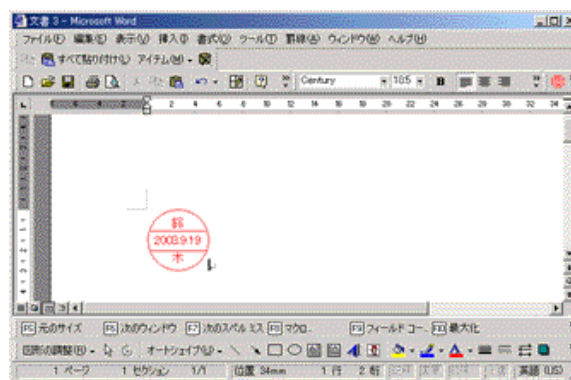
文書 3 - Microsoft Word

ファイル(F) 編集(E) 表示(V) 挿入(I) 書式(O) ツール(T) 罫線(A) ウィンドウ(W) ヘルプ(H)

すべて貼り付け(S) アイテム(M)

Century 10.5 B

2 4 6 8 10 12 14 16 18 20 22 24 26 28 30 32 34

鈴
2003.9.19
木

F5 元のサイズ F6 次のウィンドウ F7 次のスペルミス F8 マクロ F9 フィールドコー F10 最大化

図形の調整(R) オートシェイプ(U)

1 ページ 1 セクション 1/1 位置 34mm 1 行 2 桁 英語 (US)